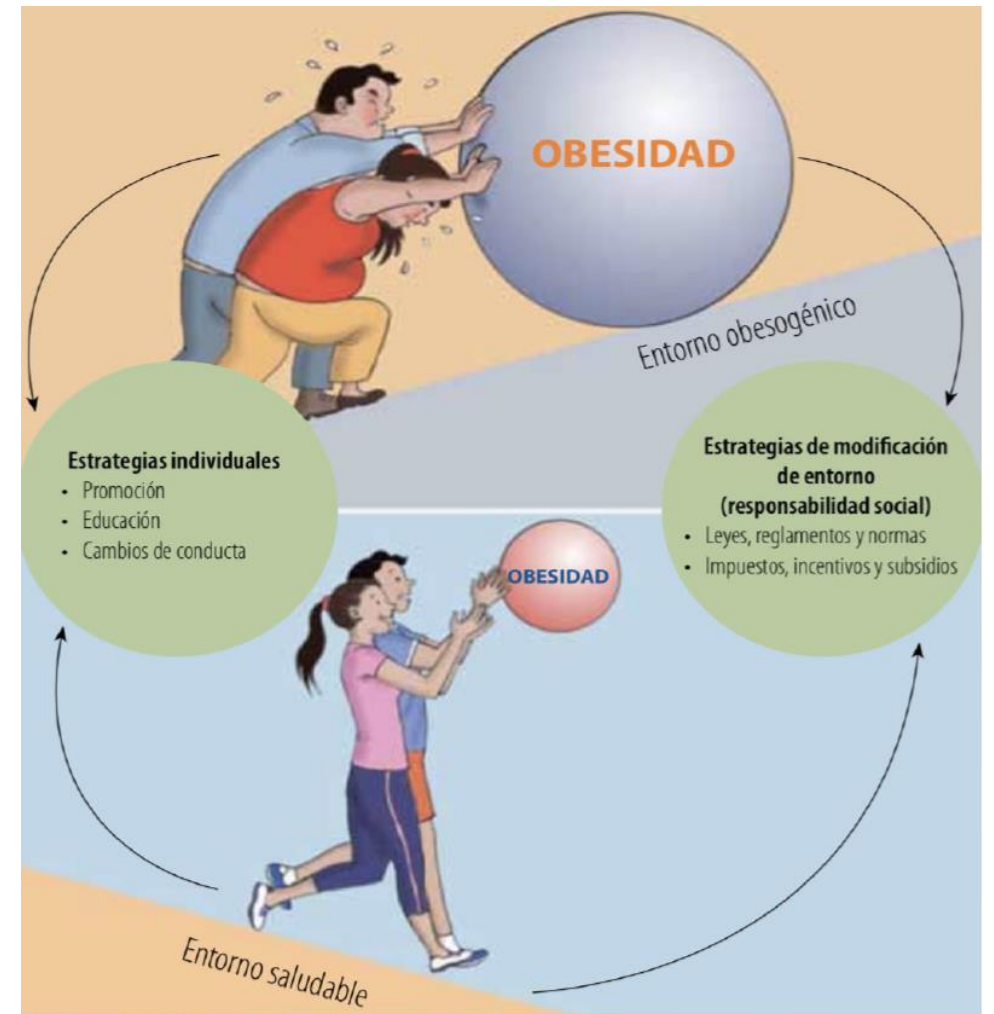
OBESIDAD

Entorno obesogénico

Estrategias individuales
- Promoción
- Educación
- Cambios de conducta

Estrategias de modificación de entorno (responsabilidad social)
- Leyes, reglamentos y normas
- Impuestos, incentivos y subsidios

OBESIDAD

Entorno saludable